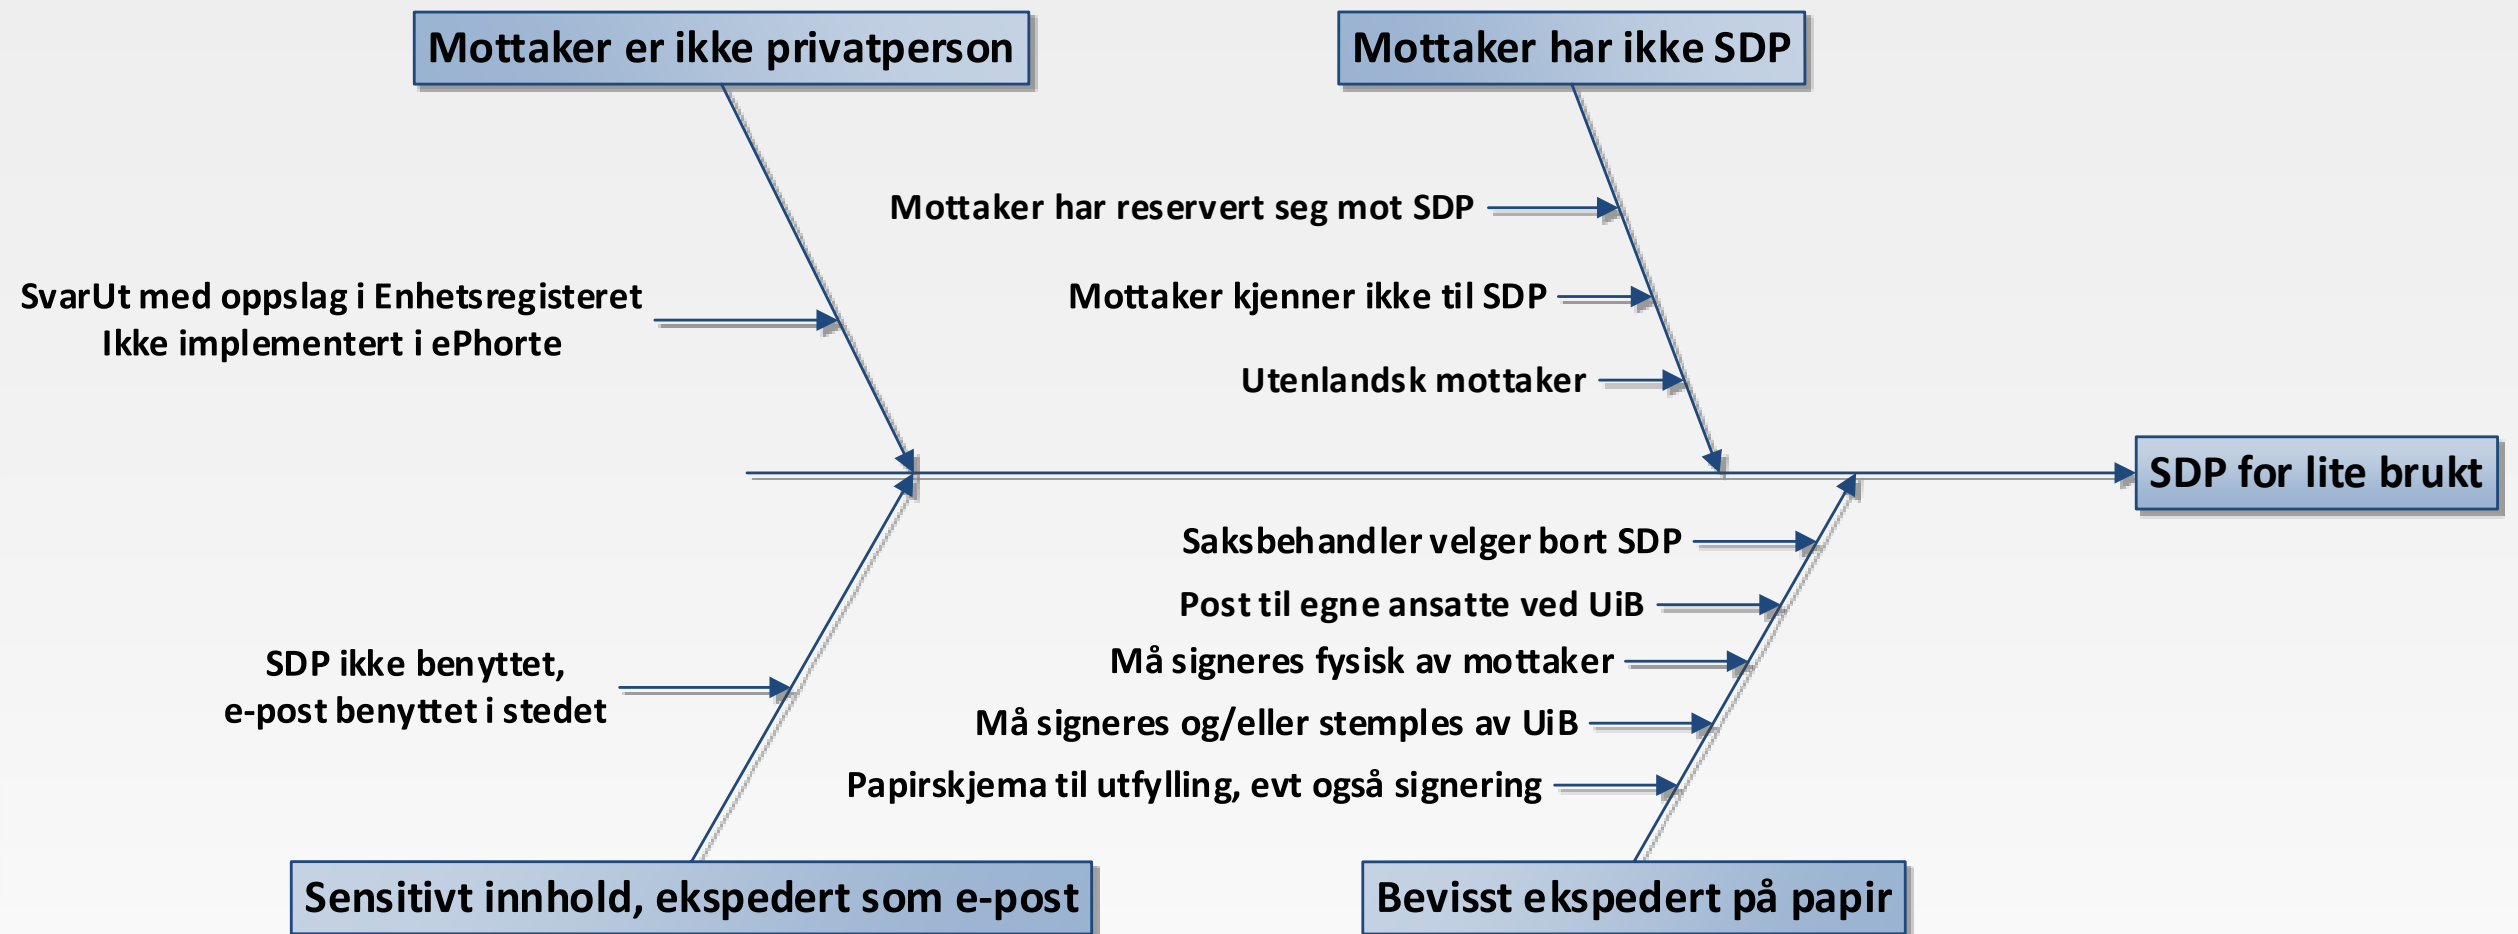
Mottaker er ikke privatperson

Mottaker har ikke SDP

Mottaker har reservert seg mot SDP

SvarUt med oppslag i Enhetsregisteret
Ikke implementert i ePhorte

Mottaker kjenner ikke til SDP

Utenlandsk mottaker

SDP for lite brukt

Saksbehandler velger bort SDP

Post til egne ansatte ved UiB

SDP ikke benyttet,
e-post benyttet i stedet

Må signeres fysisk av mottaker

Må signeres og/eller stemples av UiB

Papirskjema til utfylling, evt også signering

Sensitivt innhold, ekspedert som e-post

Bevisst ekspedert på papir